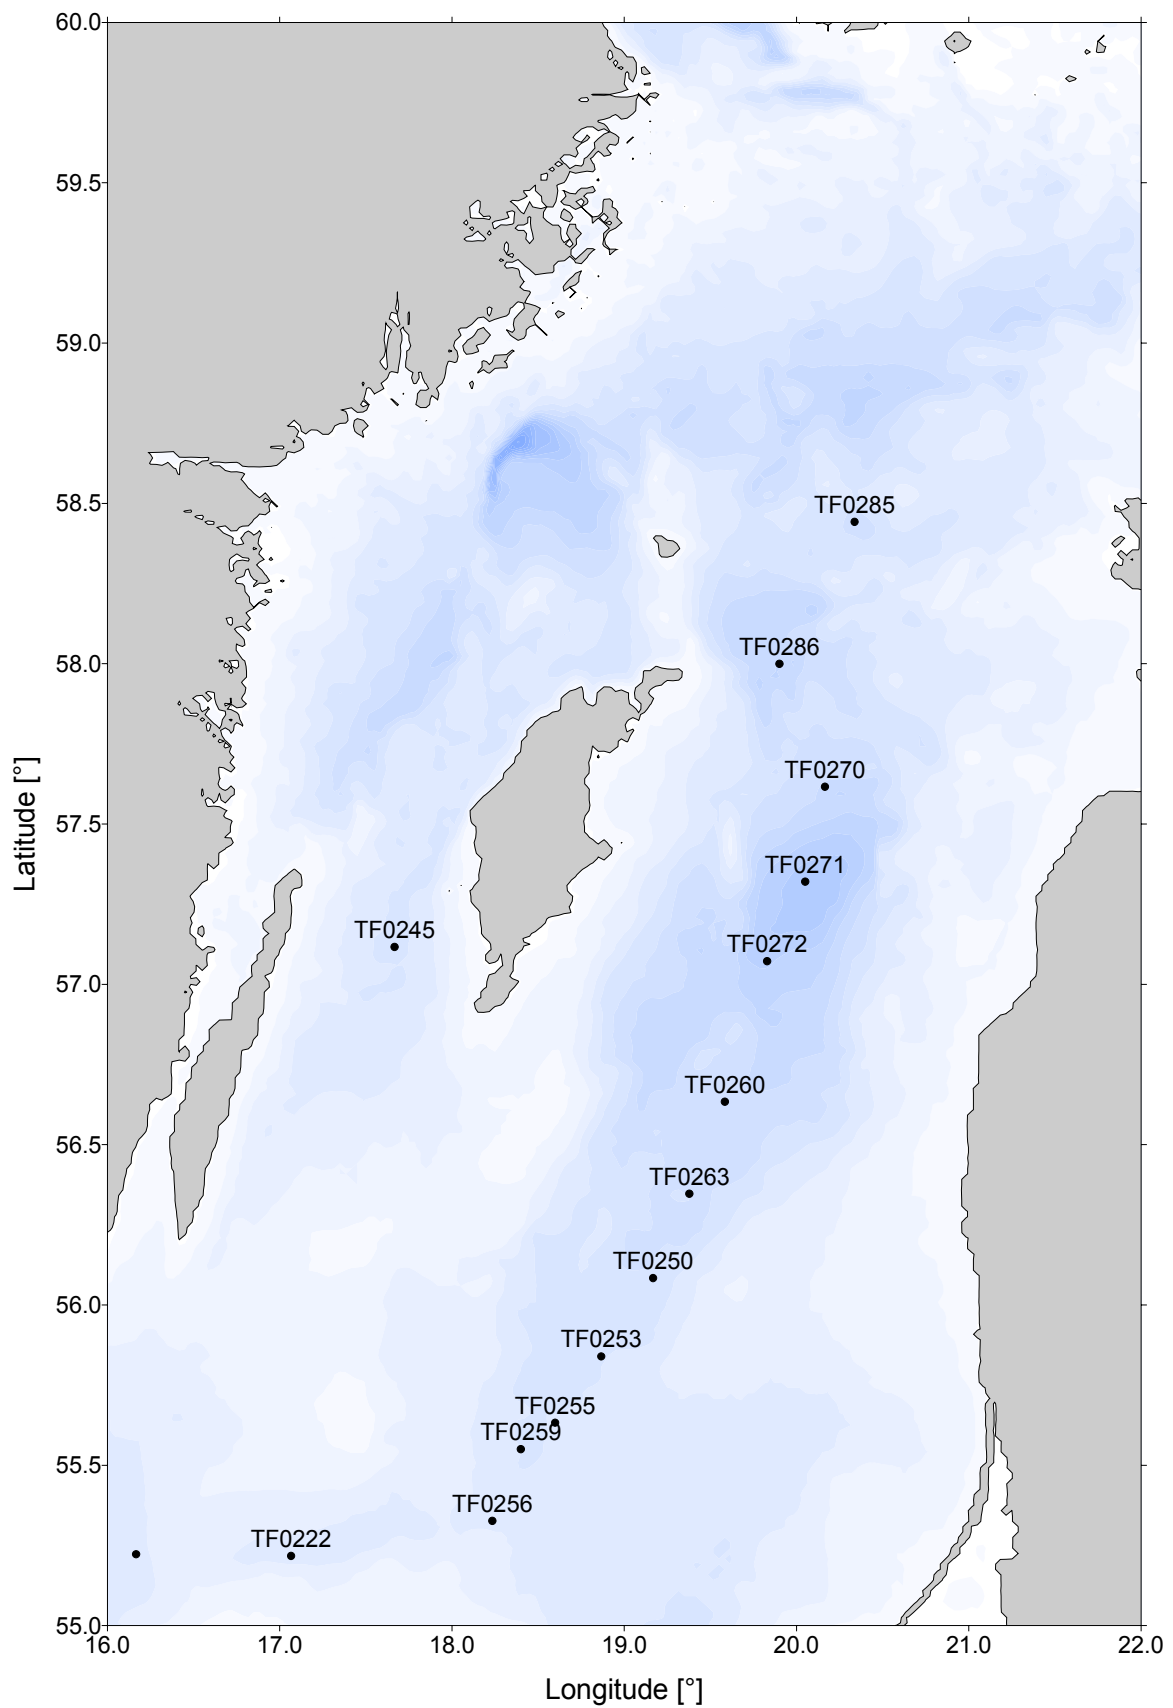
60.0
59.5
59.0
58.5
58.0
57.5
57.0
56.5
56.0
55.5
55.0

Latitude [°]

TF0285
TF0286
TF0270
TF0271
TF0245
TF0272
TF0260
TF0263
TF0250
TF0253
TF0255
TF0259
TF0256
TF0222

16.0
17.0
18.0
19.0
20.0
21.0
22.0

Longitude [°]